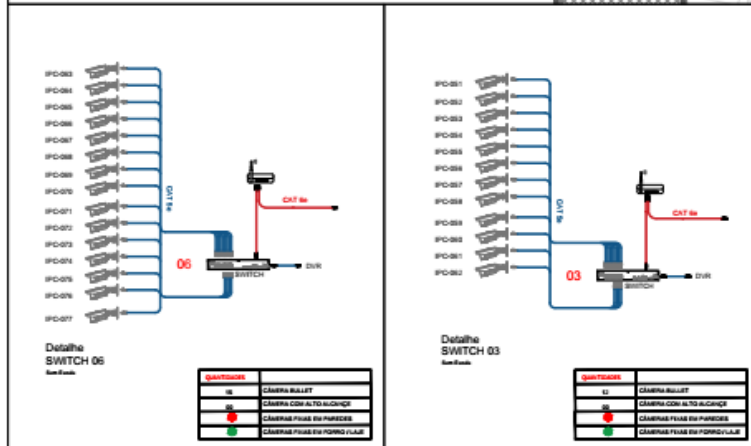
IPC-063
IPC-064
IPC-065
IPC-066
IPC-067
IPC-068
IPC-069
IPC-070
IPC-071
IPC-072
IPC-073
IPC-074
IPC-075
IPC-076
IPC-077

CAT 5e
CAT 5e
06
SWITCH
DVR

Detalhe
SWITCH 06
Sem Escala

| QUANTIDADES | |
|---|---|
| 15 | CÂMERA BULLET |
| 00 | CÂMERA COM ALTO ALCANÇE |
| | CÂMERAS FIXAS EM PAREDES |
| | CÂMERAS FIXAS EM FORRO/LAJE |

IPC-051
IPC-052
IPC-053
IPC-054
IPC-055
IPC-056
IPC-057
IPC-058
IPC-059
IPC-060
IPC-061
IPC-062

CAT 5e
CAT 5e
03
SWITCH
DVR

Detalhe
SWITCH 03
Sem Escala

| QUANTIDADES | |
|---|---|
| 12 | CÂMERA BULLET |
| 00 | CÂMERA COM ALTO ALCANÇE |
| | CÂMERAS FIXAS EM PAREDES |
| | CÂMERAS FIXAS EM FORRO/LAJE |